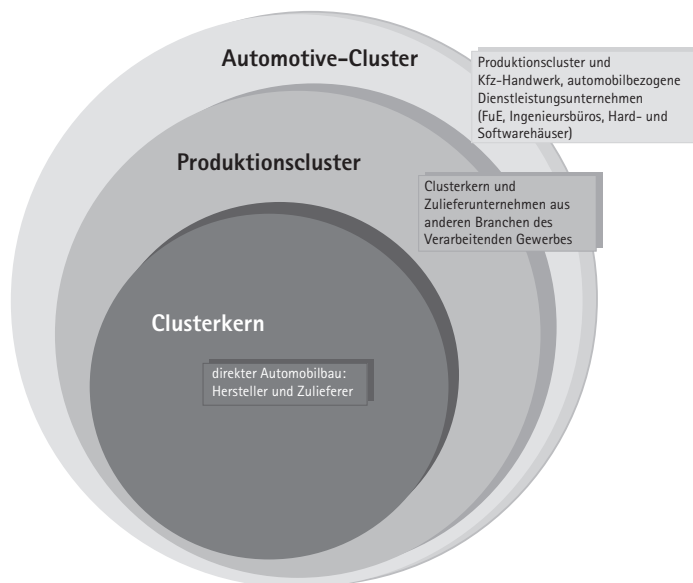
Automotive-Cluster

Produktionscluster und Kfz-Handwerk, automobilbezogene Dienstleistungsunternehmen (FuE, Ingenieursbüros, Hard- und Softwarehäuser)

Produktionscluster

Clusterkern und Zulieferunternehmen aus anderen Branchen des Verarbeitenden Gewerbes

Clusterkern

direkter Automobilbau: Hersteller und Zulieferer